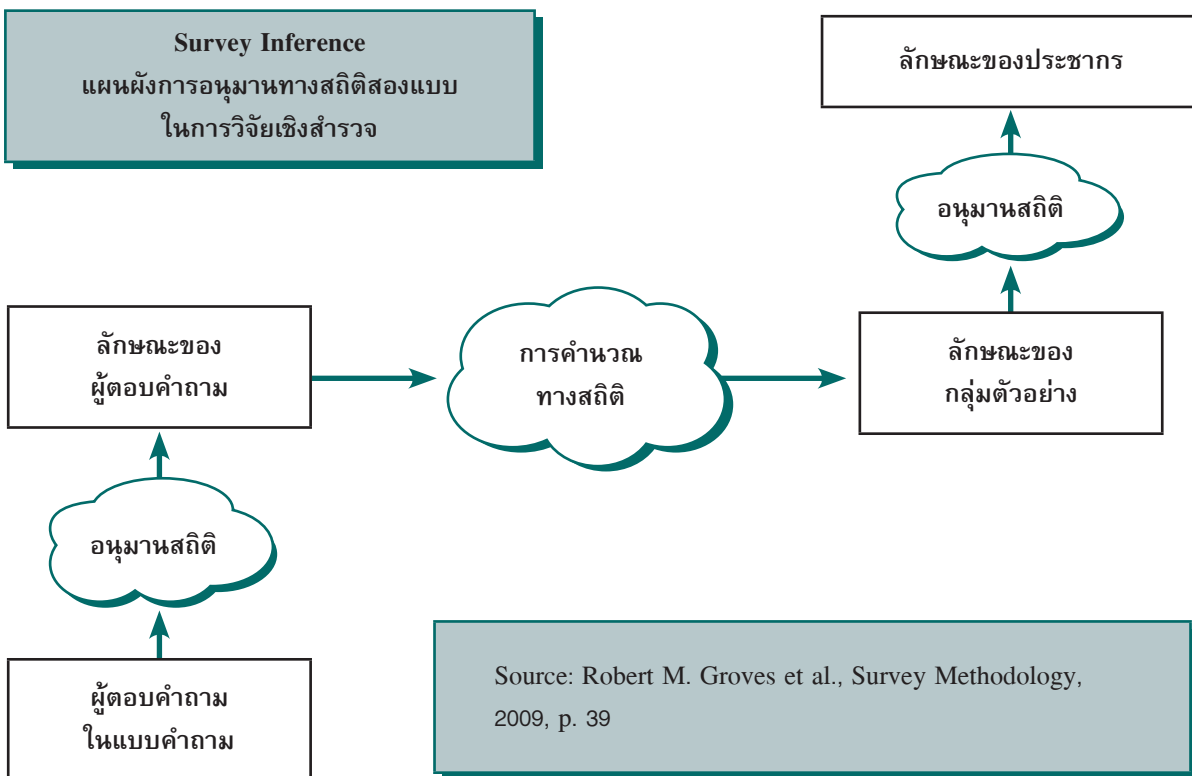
Survey Inference
แผนผังการอนุมานทางสถิติสองแบบ
ในการวิจัยเชิงสำรวจ

ลักษณะของประชากร

อนุมานสถิติ

ลักษณะของ
ผู้ตอบคำถาม

การคำนวณ
ทางสถิติ

ลักษณะของ
กลุ่มตัวอย่าง

อนุมานสถิติ

ผู้ตอบคำถาม
ในแบบคำถาม

Source: Robert M. Groves et al., Survey Methodology, 2009, p. 39